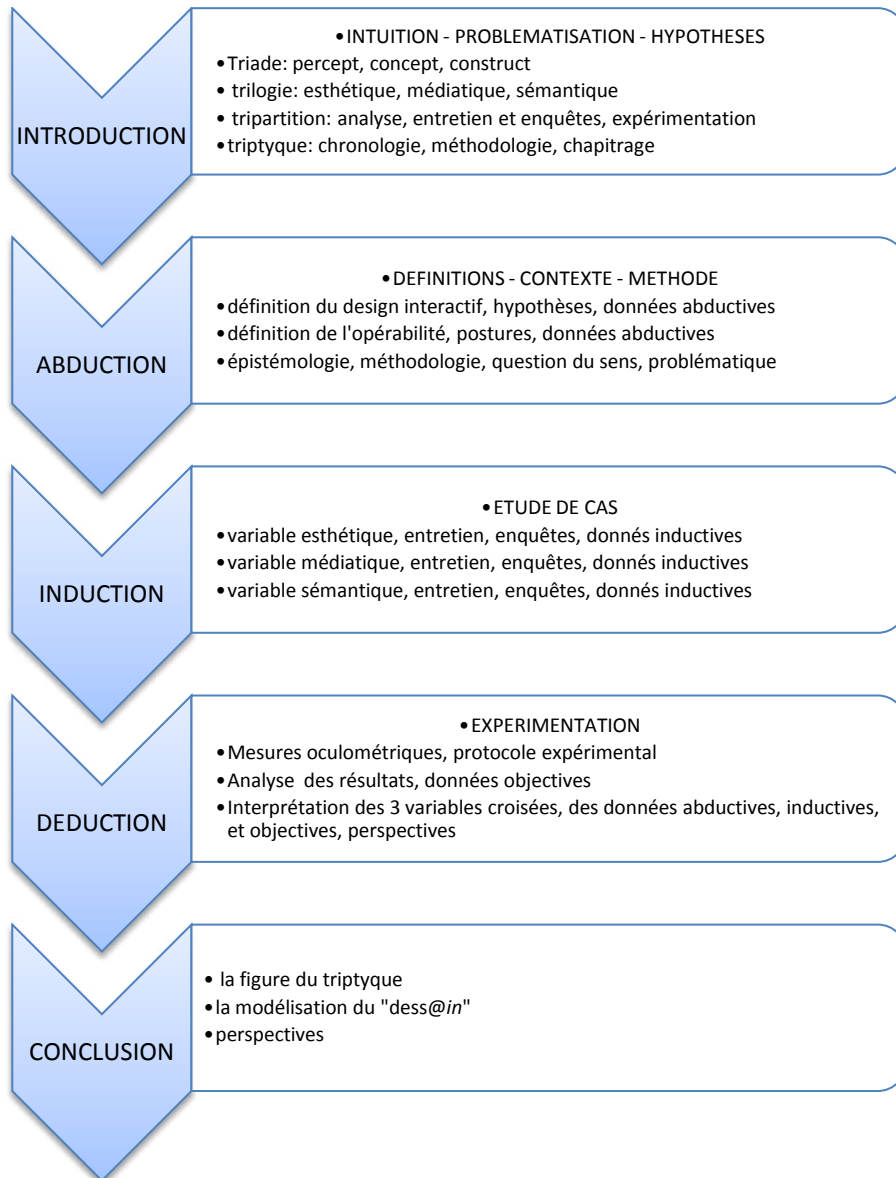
INTRODUCTION

• INTUITION - PROBLEMATISATION - HYPOTHESES
• Triade: percept, concept, construct
• trilogie: esthétique, médiatique, sémantique
• tripartition: analyse, entretien et enquêtes, expérimentation
• triptyque: chronologie, méthodologie, chapitrage

ABDUCTION

• DEFINITIONS - CONTEXTE - METHODE
• définition du design interactif, hypothèses, données abductives
• définition de l'opérabilité, postures, données abductives
• épistémologie, méthodologie, question du sens, problématique

INDUCTION

• ETUDE DE CAS
• variable esthétique, entretien, enquêtes, donnés inductives
• variable médiatique, entretien, enquêtes, donnés inductives
• variable sémantique, entretien, enquêtes, donnés inductives

DEDUCTION

• EXPERIMENTATION
• Mesures oculométriques, protocole expérimental
• Analyse des résultats, données objectives
• Interprétation des 3 variables croisées, des données abductives, inductives, et objectives, perspectives

CONCLUSION

• la figure du triptyque
• la modélisation du "dess@in"
• perspectives